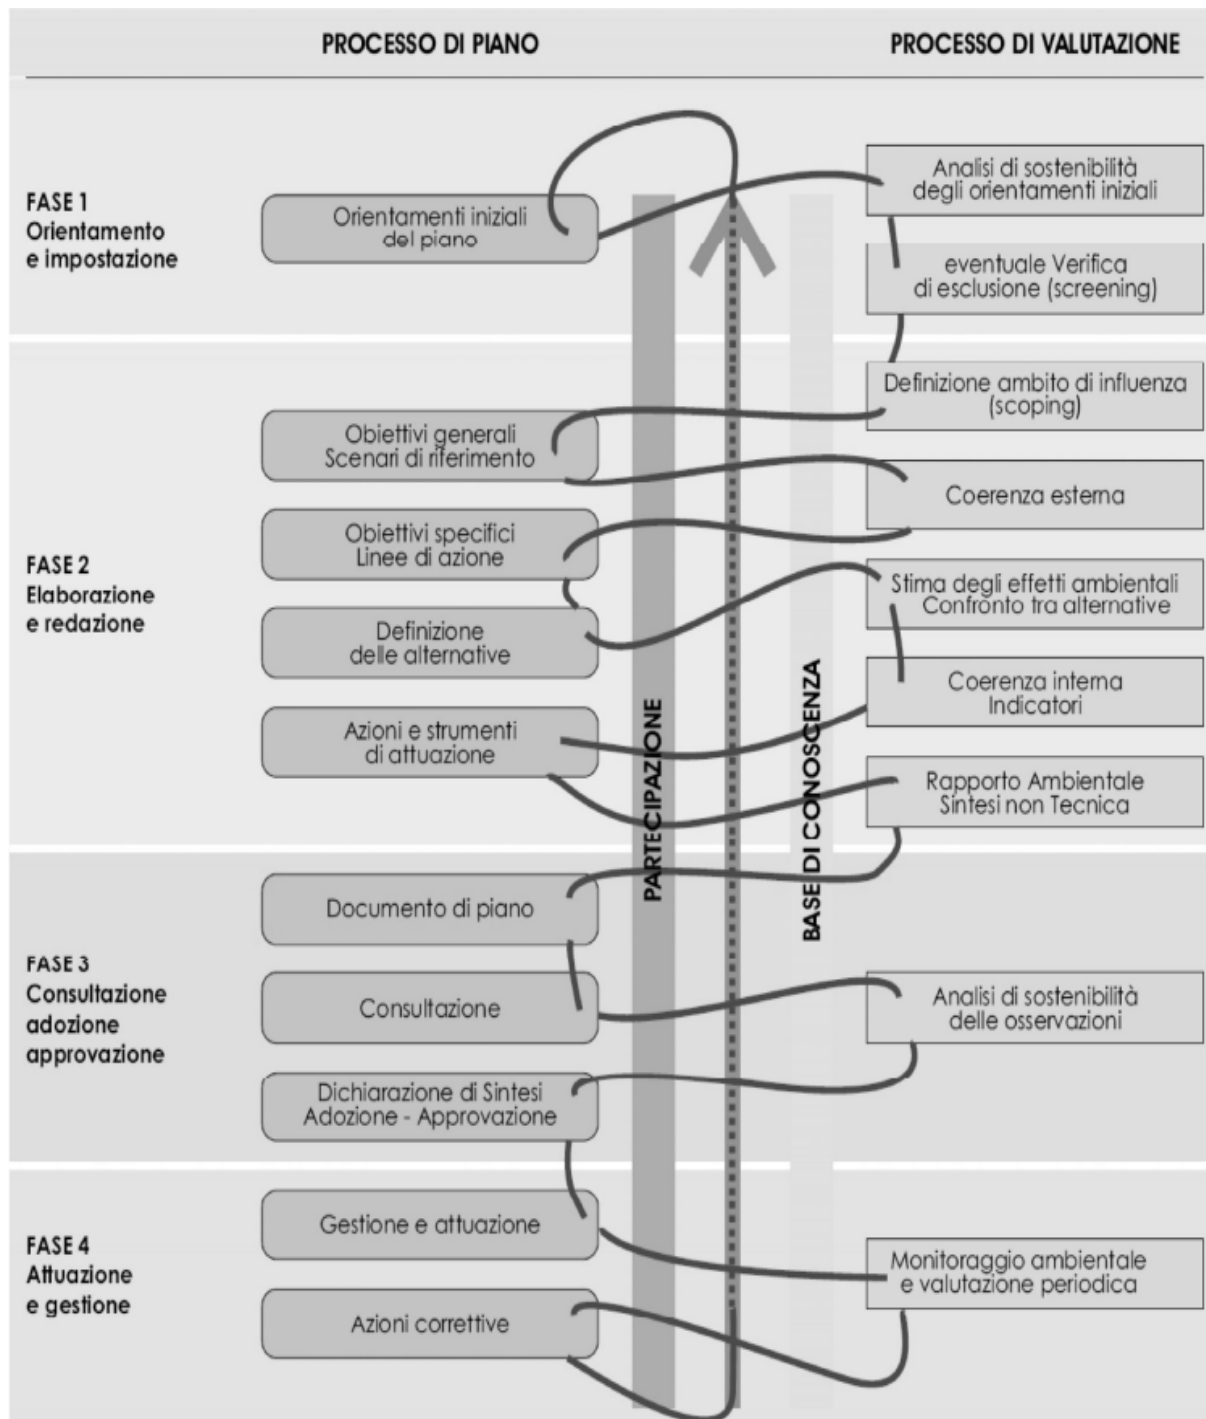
PROCESSO DI PIANO

PROCESSO DI VALUTAZIONE

FASE 1
Orientamento e impostazione

Orientamenti iniziali del piano

Analisi di sostenibilità degli orientamenti iniziali

eventuale Verifica di esclusione (screening)

FASE 2
Elaborazione e redazione

Definizione ambito di influenza (scoping)

Obiettivi generali
Scenari di riferimento

Coerenza esterna

Obiettivi specifici
Linee di azione

Stima degli effetti ambientali
Confronto tra alternative

Definizione delle alternative

Coerenza interna
Indicatori

Azioni e strumenti di attuazione

Rapporto Ambientale
Sintesi non Tecnica

PARTECIPAZIONE

BASE DI CONOSCENZA

FASE 3
Consultazione adozione approvazione

Documento di piano

Consultazione

Analisi di sostenibilità delle osservazioni

Dichiarazione di Sintesi
Adozione - Approvazione

FASE 4
Attuazione e gestione

Gestione e attuazione

Monitoraggio ambientale e valutazione periodica

Azioni correttive